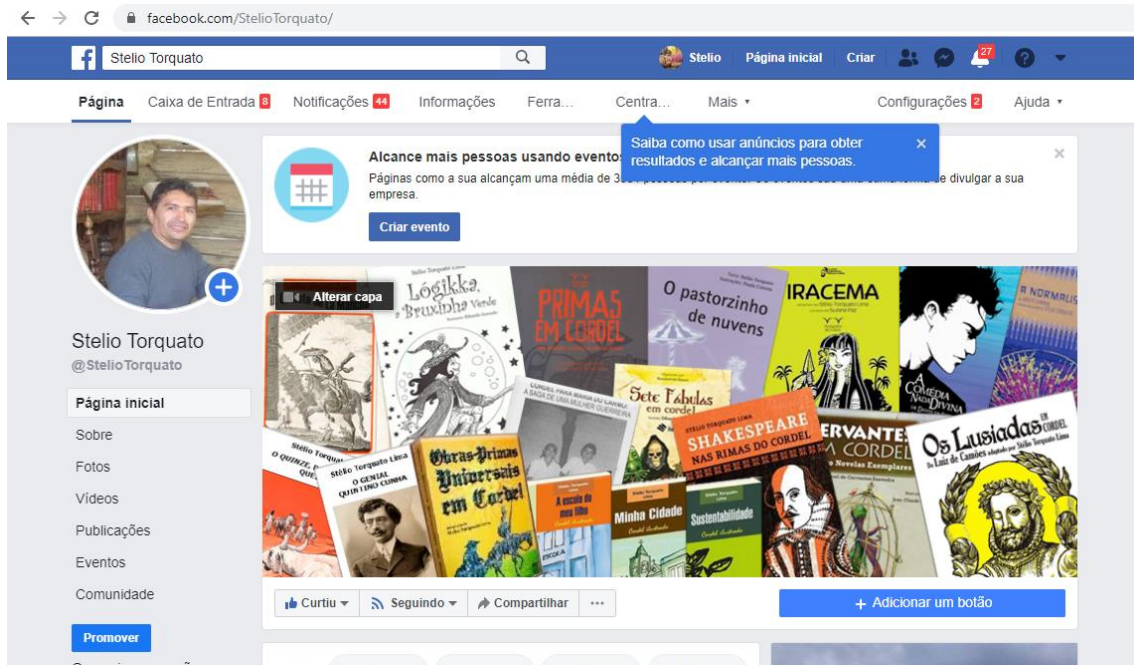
facebook.com/StelioTorquato/

Stelio Torquato

Stelio Página inicial Criar 27

Página Caixa de Entrada 8 Notificações 44 Informações Ferra... Centra... Mais ▾ Configurações 2 Ajuda ▾

Saiba como usar anúncios para obter resultados e alcançar mais pessoas.

Alcance mais pessoas usando eventos

Páginas como a sua alcançam uma média de 3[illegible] de divulgar a sua empresa.

Criar evento

Alterar capa

Lógikka, Bruxinha Verde

PRIMAS EM CORDEL

O pastorzinho de nuvens

IRACEMA

Sete Fábulas em cordel

SHAKESPEARE NAS RIMAS DO CORDEL

CERVANTES EM CORDEL

Os Lusíadas em cordel

O QUIXOTE

O GENIAL QUINTINO CUNHA

Obras-Primas Universais em Cordel

A escola do meu filho

Minha Cidade

Sustentabilidade

Stelio Torquato
@StelioTorquato

Página inicial
Sobre
Fotos
Vídeos
Publicações
Eventos
Comunidade

Promover

Curtiu ▾ Seguindo ▾ Compartilhar ···

+ Adicionar um botão